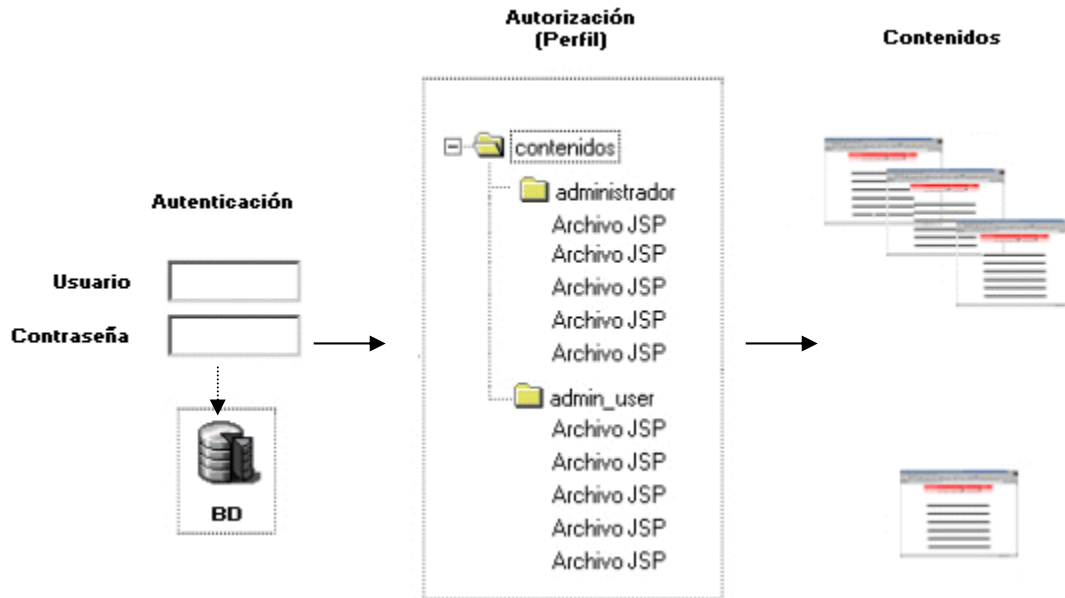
Autorización
(Perfil)

Contenidos

Autenticación

Usuario

Contraseña

BD

contenidos

administrador

Archivo JSP
Archivo JSP
Archivo JSP
Archivo JSP
Archivo JSP

admin_user

Archivo JSP
Archivo JSP
Archivo JSP
Archivo JSP
Archivo JSP